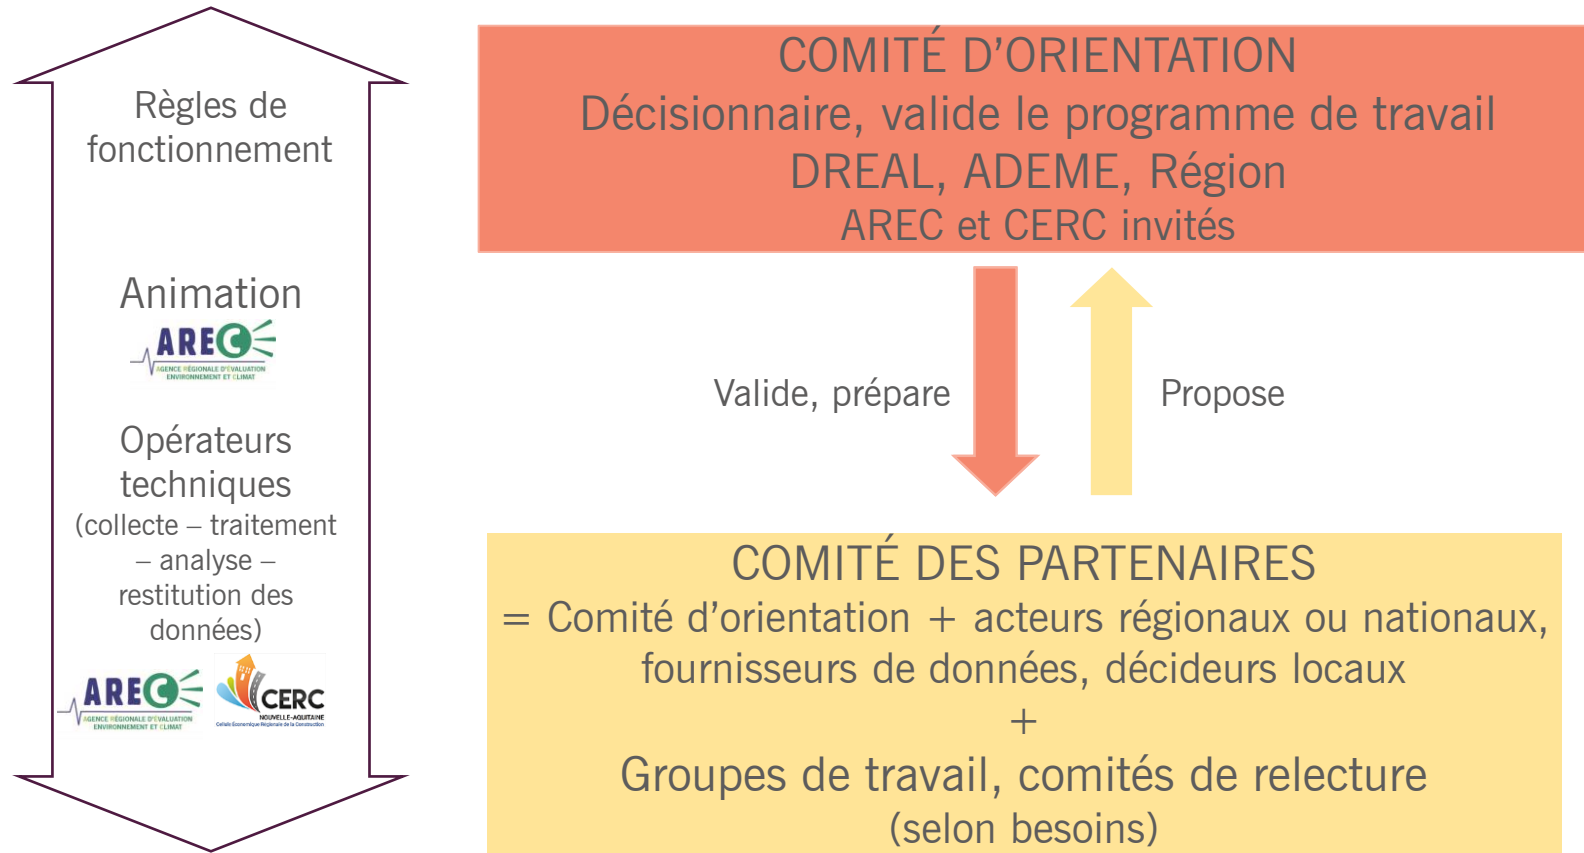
Règles de fonctionnement

Animation

AREC
AGENCE RÉGIONALE D'ÉVALUATION ENVIRONNEMENT ET CLIMAT

Opérateurs techniques
(collecte – traitement – analyse – restitution des données)

AREC
AGENCE RÉGIONALE D'ÉVALUATION ENVIRONNEMENT ET CLIMAT

CERC
NOUVELLE-AQUITAINE
Cellule Économique Régionale de la Construction

COMITÉ D'ORIENTATION
Décisionnaire, valide le programme de travail
DREAL, ADEME, Région
AREC et CERC invités

Valide, prépare

Propose

COMITÉ DES PARTENAIRES
= Comité d'orientation + acteurs régionaux ou nationaux, fournisseurs de données, décideurs locaux
+
Groupes de travail, comités de relecture
(selon besoins)